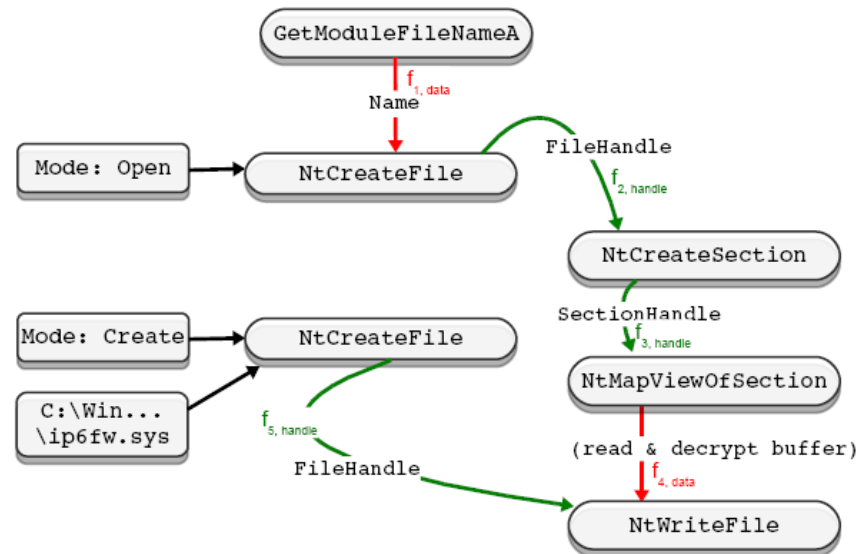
GetModuleFileNameA

$f_{1, data}$

Name

Mode: Open

NtCreateFile

FileHandle

$f_{2, handle}$

NtCreateSection

SectionHandle

$f_{3, handle}$

Mode: Create

NtCreateFile

NtMapViewOfSection

C:\Win...
\ip6fw.sys

$f_{5, handle}$

(read & decrypt buffer)

FileHandle

$f_{4, data}$

NtWriteFile